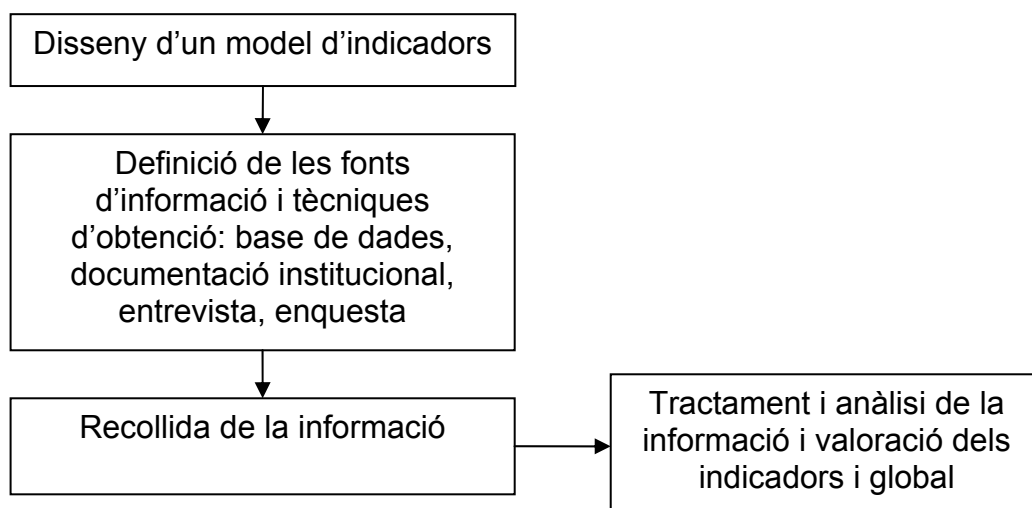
Disseny d'un model d'indicadors

Definició de les fonts d'informació i tècniques d'obtenció: base de dades, documentació institucional, entrevista, enquesta

Recollida de la informació

Tractament i anàlisi de la informació i valoració dels indicadors i global